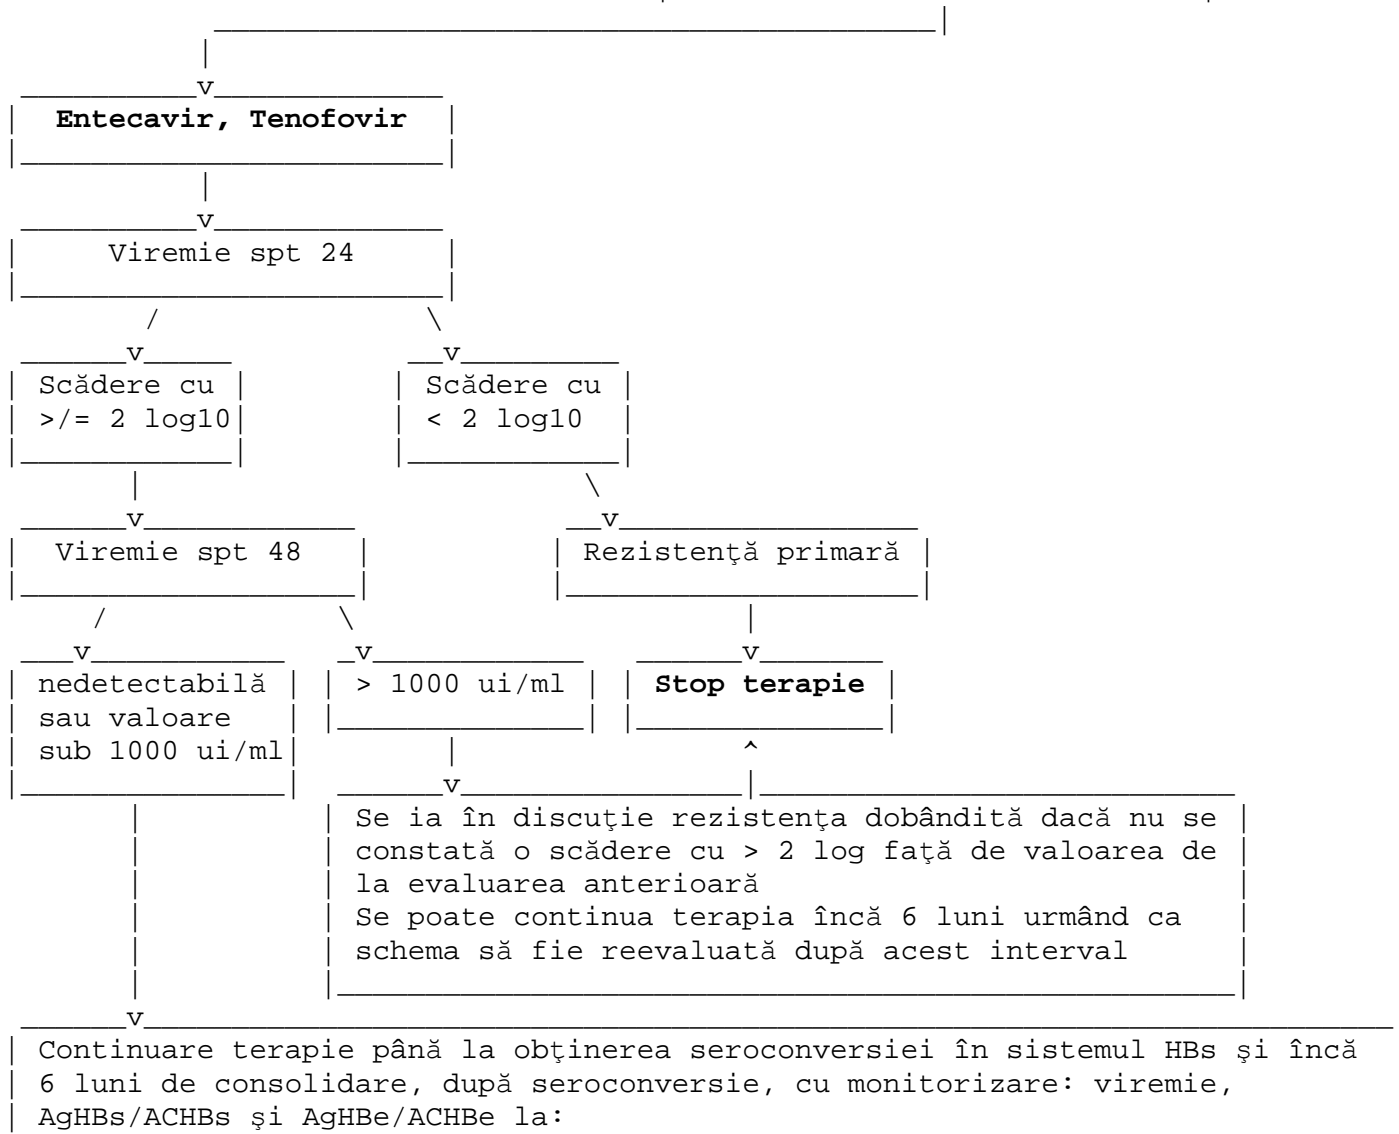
Entecavir, Tenofovir

Viremie spt 24

Scădere cu >/= 2 log10

Scădere cu < 2 log10

Viremie spt 48

Rezistenţă primară

nedetectabilă sau valoare sub 1000 ui/ml

> 1000 ui/ml

Stop terapie

Se ia în discuţie rezistenţa dobândită dacă nu se constată o scădere cu > 2 log faţă de valoarea de la evaluarea anterioară
Se poate continua terapia încă 6 luni urmând ca schema să fie reevaluată după acest interval

Continuare terapie până la obţinerea seroconversiei în sistemul HBs şi încă 6 luni de consolidare, după seroconversie, cu monitorizare: viremie, AgHBs/ACHBs şi AgHBe/ACHBe la: